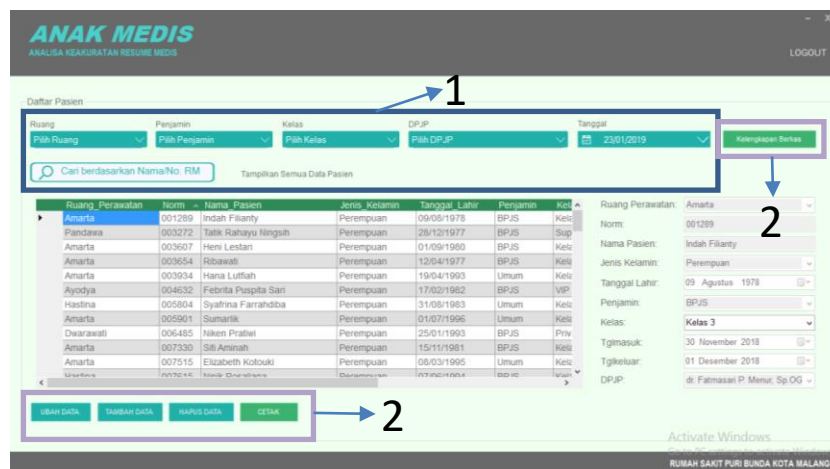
ANAK MEDIS
ANALISA KEAKURATAN RESUME MEDIS

LOGOUT

Daftar Pasien

1

Ruang
Pilih Ruang

Penjamin
Pilih Penjamin

Kelas
Pilih Kelas

DPJP
Pilih DPJP

Tanggal
23/01/2019

Kelengkapan Berkas

Cari berdasarkan Nama/No. RM

Tampilkan Semua Data Pasien

2

| Ruang_Perawatan | Norm | Nama_Pasien | Jenis_Kelamin | Tanggal_Lahir | Penjamin | Kel |
|---|---|---|---|---|---|---|
| Amarta | 001289 | Indah Filianty | Perempuan | 09/08/1978 | BPJS | Kela |
| Pandawa | 003272 | Tatik Rahayu Ningsih | Perempuan | 28/12/1977 | BPJS | Sup |
| Amarta | 003607 | Heni Lestari | Perempuan | 01/09/1980 | BPJS | Kela |
| Amarta | 003654 | Ribawati | Perempuan | 12/04/1977 | BPJS | Kela |
| Amarta | 003934 | Hana Lutfiah | Perempuan | 19/04/1993 | Umum | Kela |
| Ayodya | 004632 | Febrita Puspita Sari | Perempuan | 17/02/1982 | BPJS | VIP |
| Hastina | 005804 | Syafrina Farrahdiba | Perempuan | 31/08/1983 | Umum | Kela |
| Amarta | 005901 | Sumarlik | Perempuan | 01/07/1996 | Umum | Kela |
| Dwarawati | 006485 | Niken Pratiwi | Perempuan | 25/01/1993 | BPJS | Priv |
| Amarta | 007330 | Siti Aminah | Perempuan | 15/11/1981 | BPJS | Kela |
| Amarta | 007515 | Elizabeth Kotouki | Perempuan | 08/03/1995 | Umum | Kela |
| Hastina | 007615 | Ninik Rosaliana | Perempuan | 07/06/1994 | BPJS | Kela |

Ruang Perawatan: Amarta
Norm: 001289
Nama Pasien: Indah Filianty
Jenis Kelamin: Perempuan
Tanggal Lahir: 09 Agustus 1978
Penjamin: BPJS
Kelas: Kelas 3
Tglmasuk: 30 November 2018
Tglkeluar: 01 Desember 2018
DPJP: dr. Fatmasari P. Menur, Sp.OG

UBAH DATA
TAMBAH DATA
HAPUS DATA
CETAK

2

Activate Windows

RUMAH SAKIT PURI BUNDA KOTA MALANG